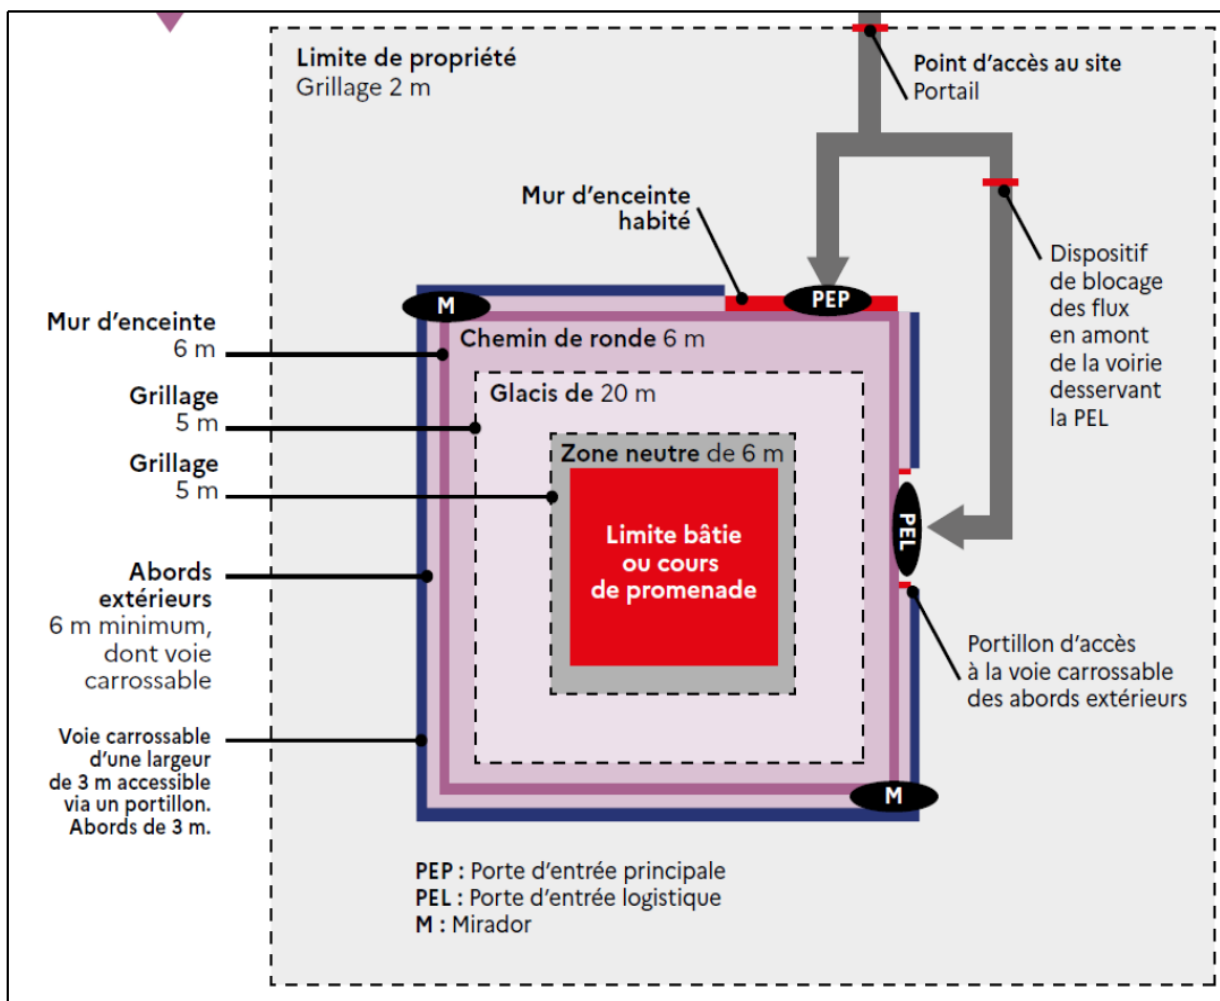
Limite de propriété
Grillage 2 m

Point d'accès au site
Portail

Mur d'enceinte
habité

Dispositif
de blocage
des flux
en amont
de la voirie
desservant
la PEL

Mur d'enceinte
6 m

Grillage
5 m

Grillage
5 m

Abords
extérieurs
6 m minimum,
dont voie
carrossable

Voie carrossable
d'une largeur
de 3 m accessible
via un portillon.
Abords de 3 m.

M

PEP

Chemin de ronde 6 m

Glacis de 20 m

Zone neutre de 6 m

Limite bâtie
ou cours
de promenade

PEL

Portillon d'accès
à la voie carrossable
des abords extérieurs

M

PEP : Porte d'entrée principale
PEL : Porte d'entrée logistique
M : Mirador